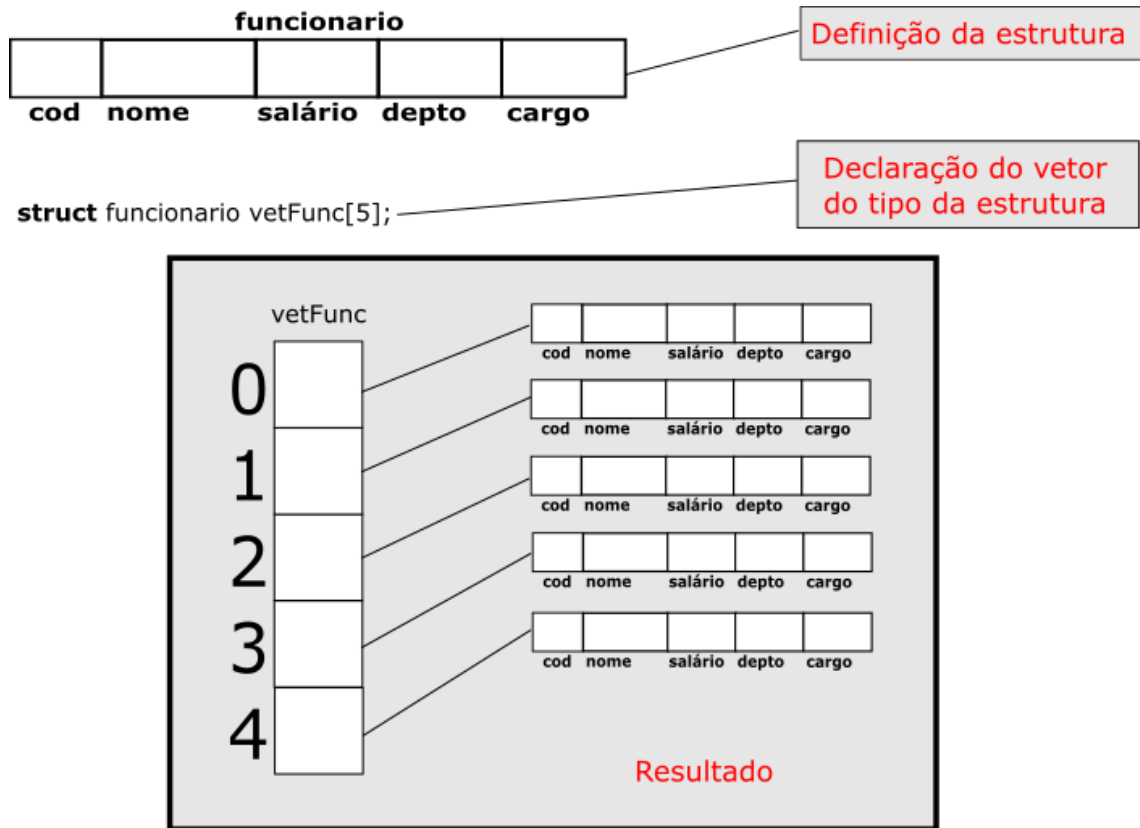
funcionario

cod nome salário depto cargo

Definição da estrutura

Declaração do vetor do tipo da estrutura

**struct** funcionario vetFunc[5];

vetFunc

0
1
2
3
4

cod nome salário depto cargo
cod nome salário depto cargo
cod nome salário depto cargo
cod nome salário depto cargo
cod nome salário depto cargo

Resultado